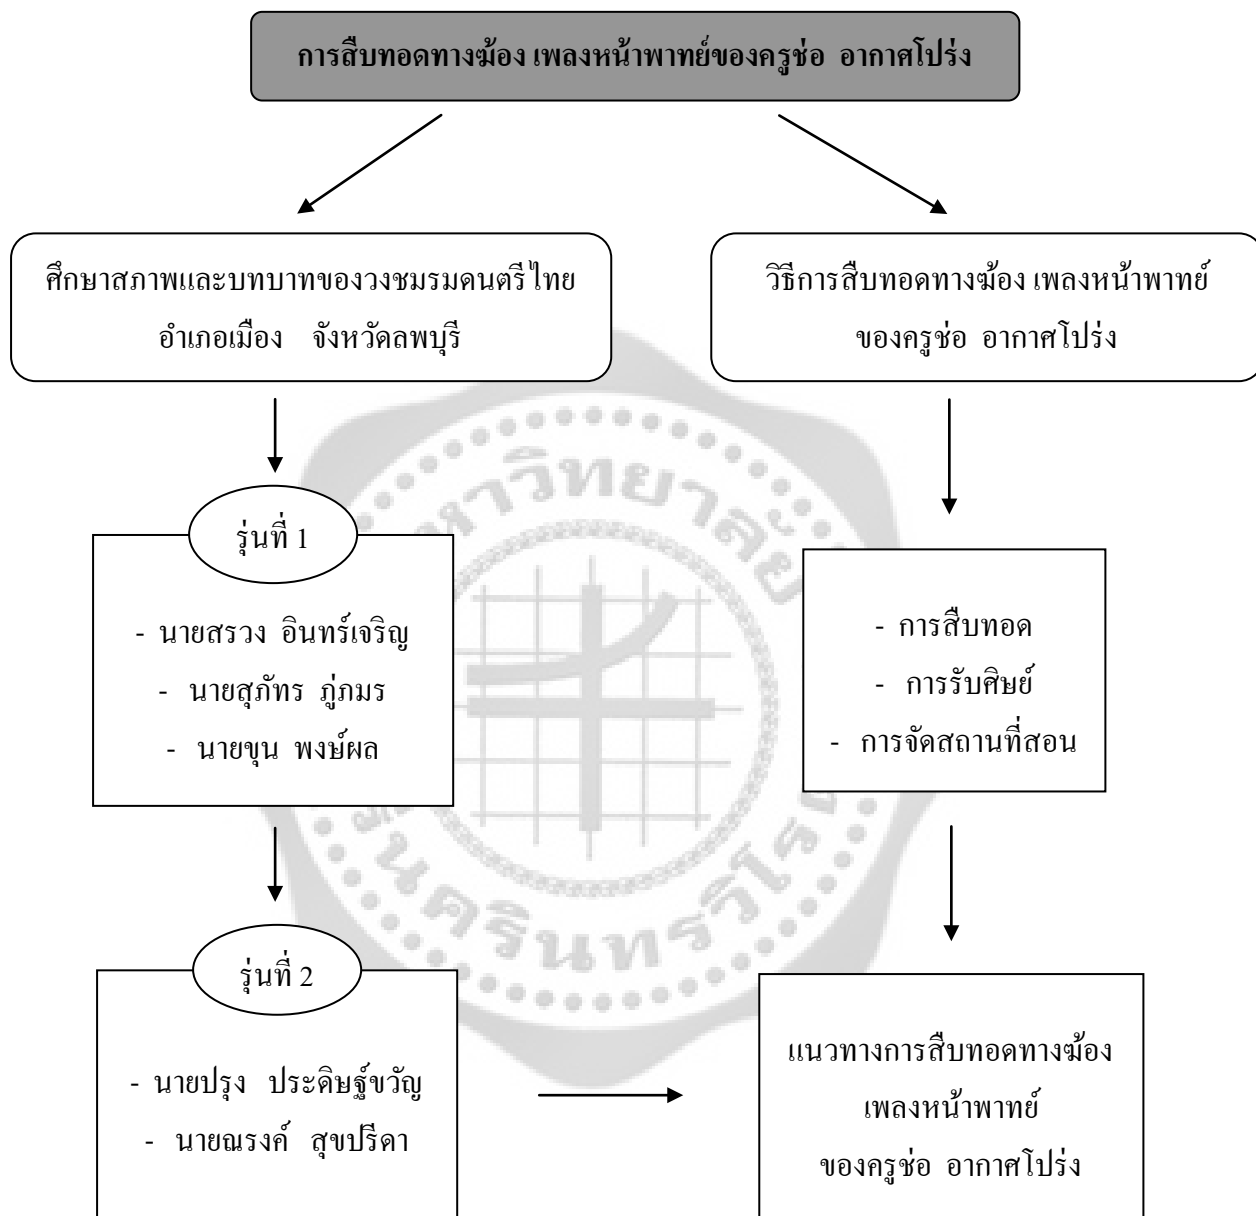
การสืบทอดทางฆ้อง เพลงหน้าพาทย์ของครูช่อ อากาศโปร่ง

ศึกษาสภาพและบทบาทของวงชมรมดนตรีไทย อำเภอเมือง จังหวัดลพบุรี

วิธีการสืบทอดทางฆ้อง เพลงหน้าพาทย์ ของครูช่อ อากาศโปร่ง

รุ่นที่ 1

- นายสรวง อินทร์เจริญ
- นายสุภัทร ภู่ภมร
- นายขุน พงษ์ผล

- การสืบทอด
- การรับศิษย์
- การจัดสถานที่สอน

รุ่นที่ 2

- นายปรุง ประดิษฐ์ขวัญ
- นายณรงค์ สุขปรีดา

แนวทางการสืบทอดทางฆ้อง เพลงหน้าพาทย์ ของครูช่อ อากาศโปร่ง

มหาวิทยาลัยศรีนครินทรวิโรฒ